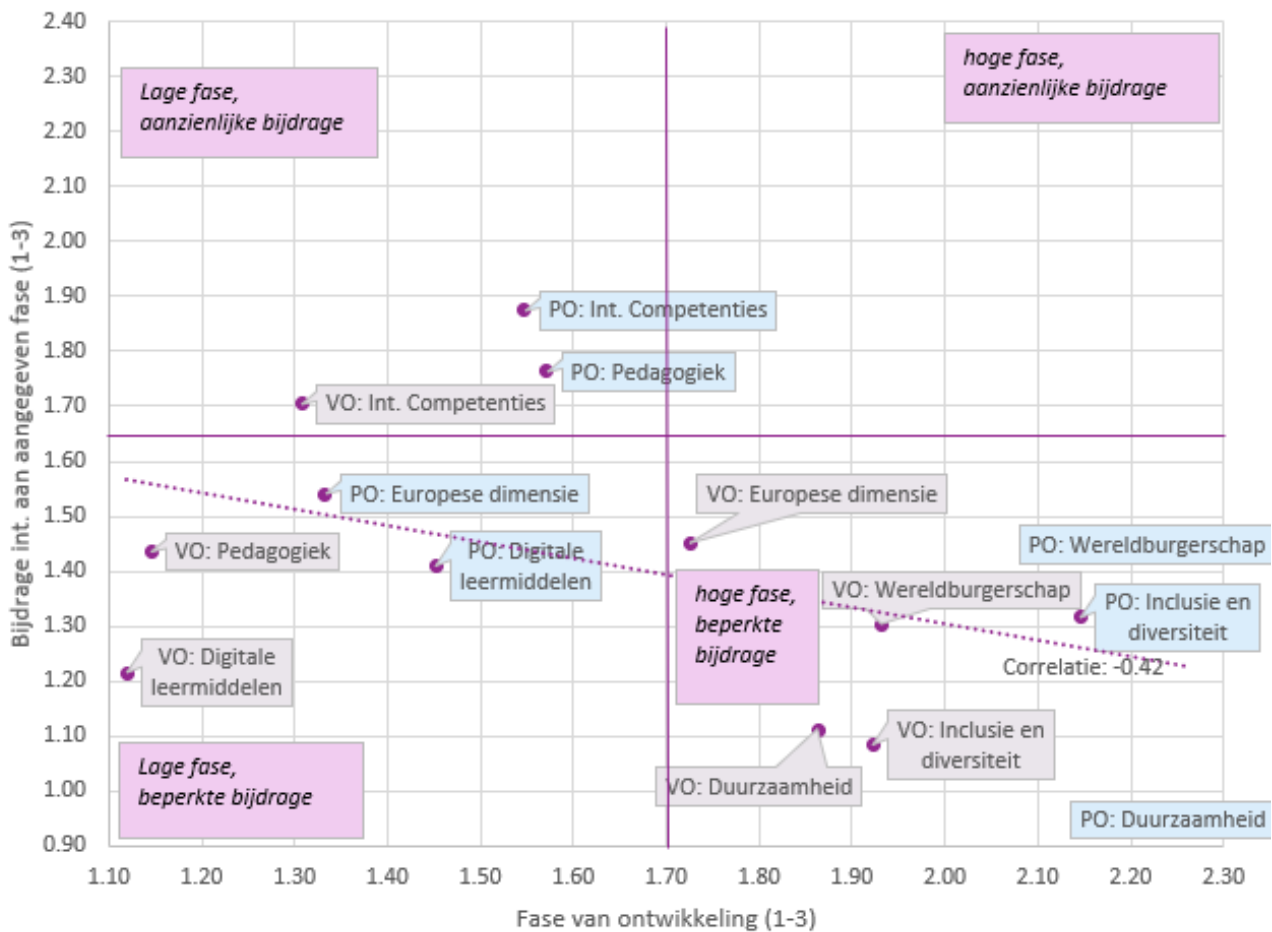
Lage fase, aanzienlijke bijdrage

hoge fase, aanzienlijke bijdrage

PO: Int. Competenties

PO: Pedagogiek

VO: Int. Competenties

PO: Europese dimensie

VO: Europese dimensie

VO: Pedagogiek

PO: Digitale leermiddelen

PO: Wereldburgerschap

hoge fase, beperkte bijdrage

VO: Wereldburgerschap

PO: Inclusie en diversiteit

VO: Digitale leermiddelen

Correlatie: -0.42

VO: Inclusie en diversiteit

Lage fase, beperkte bijdrage

VO: Duurzaamheid

PO: Duurzaamheid

Bijdrage int. aan aangegeven fase (1-3)

2.40
2.30
2.20
2.10
2.00
1.90
1.80
1.70
1.60
1.50
1.40
1.30
1.20
1.10
1.00
0.90

1.10 1.20 1.30 1.40 1.50 1.60 1.70 1.80 1.90 2.00 2.10 2.20 2.30

Fase van ontwikkeling (1-3)